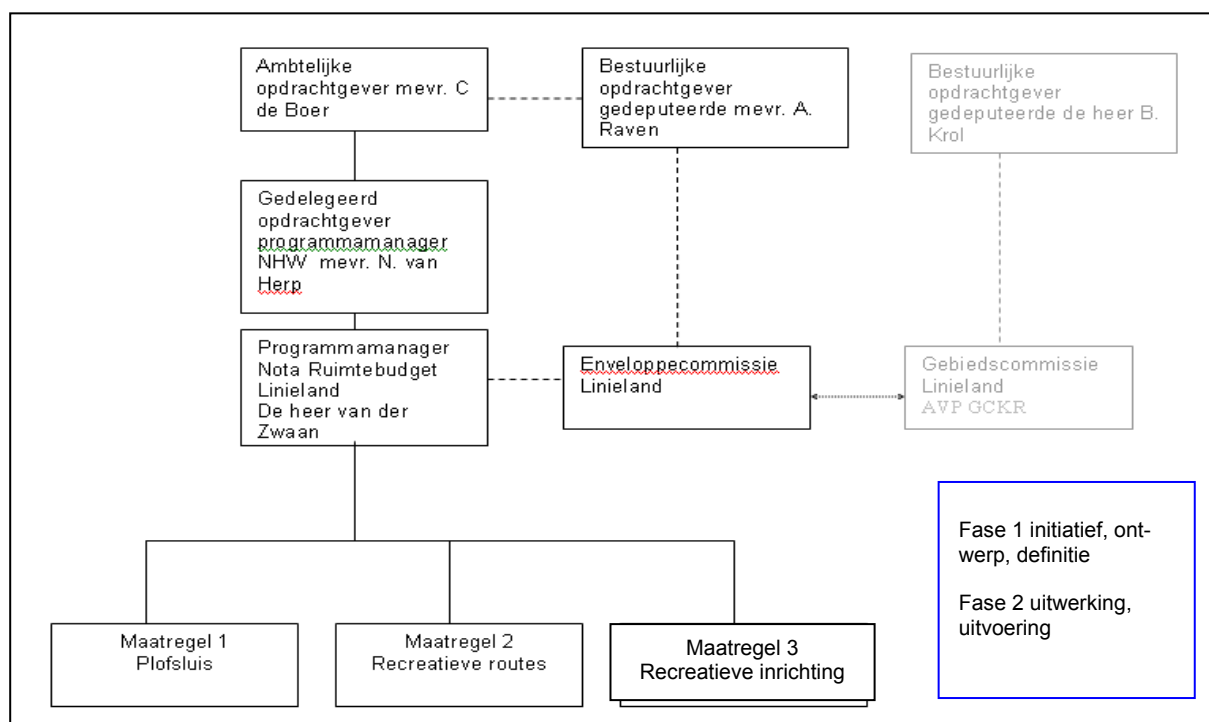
Ambtelijke opdrachtgever mevr. C de Boer

Bestuurlijke opdrachtgever gedeputeerde mevr. A. Raven

Bestuurlijke opdrachtgever gedeputeerde de heer B. Krol

Gedelegeerd opdrachtgever programmamanager NHW mevr. N. van Herp

Programmamanager Nota Ruimtebudget Linieland De heer van der Zwaan

Enveloppecommissie Linieland

Gebiedscommissie Linieland AVP GCKR

Fase 1 initiatief, ontwerp, definitie

Fase 2 uitwerking, uitvoering

Maatregel 1 Plofsluis

Maatregel 2 Recreatieve routes

Maatregel 3 Recreatieve inrichting